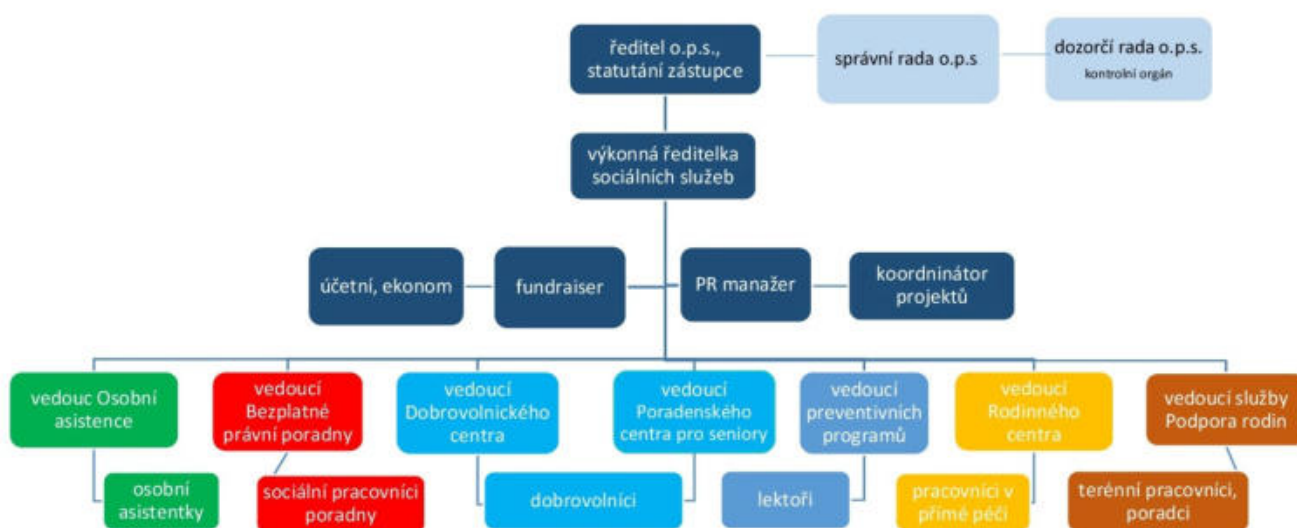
ředitel o.p.s., statutání zástupce

správní rada o.p.s

dozorčí rada o.p.s.
kontrolní orgán

výkonná ředitelka sociálních služeb

účetní, ekonom

fundraiser

PR manažer

koordninátor projektů

vedouc Osobní asistence

vedoucí Bezplatné právní poradny

vedoucí Dobrovolnického centra

vedoucí Poradenského centra pro seniory

vedoucí preventivních programů

vedoucí Rodinného centra

vedoucí služby Podpora rodin

osobní asistentky

sociální pracovníci poradny

dobrovolníci

lektoři

pracovníci v přímé péči

terénní pracovníci, poradci